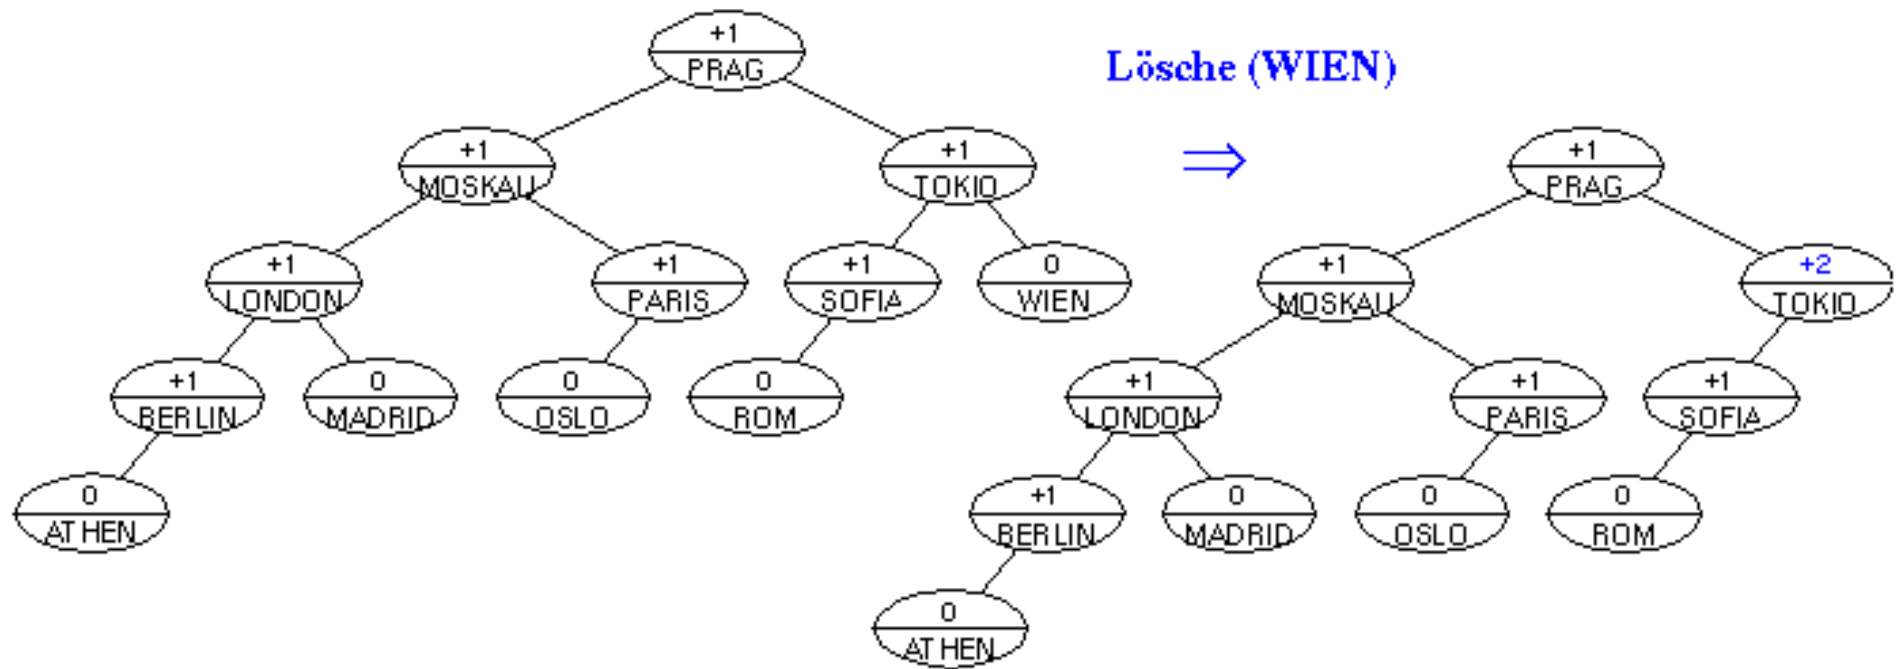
+1
PRAG

+1
MOSKAU

+1
TOKIO

+1
LONDON

+1
PARIS

+1
SOFIA

0
WIEN

+1
BERLIN

0
MADRID

0
OSLO

0
ROM

0
ATHEN

Lösche (WIEN)

$\Rightarrow$

+1
PRAG

+1
MOSKAU

+2
TOKIO

+1
LONDON

+1
PARIS

+1
SOFIA

+1
BERLIN

0
MADRID

0
OSLO

0
ROM

0
ATHEN